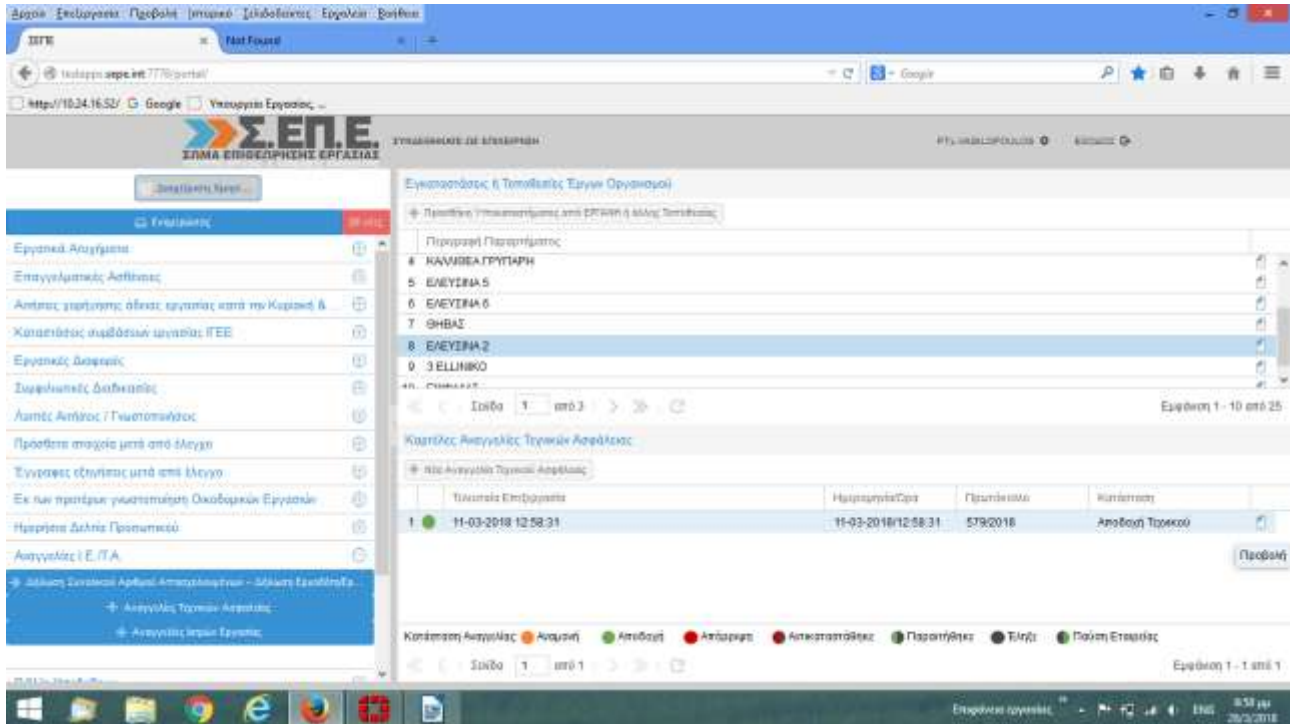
Αρχείο Επεξεργασία Προβολή Ιστορικό Σελιδοδείκτες Εργαλεία Βοήθεια

ΣΕΠΕ | Not Found

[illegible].sepe.int:7778/portal/

Google

http://10.24.16.52/ Google Υπουργείο Εργασίας ...

Σ.ΕΠ.Ε. ΣΩΜΑ ΕΠΙΘΕΩΡΗΣΗΣ ΕΡΓΑΣΙΑΣ

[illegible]

Επιχειρήσεις

Εργατικά Ατυχήματα
Επαγγελματικές Ασθένειες
Αιτήσεις χορήγησης άδειας εργασίας κατά την Κυριακή &...
Καταστάσεις συμβάσεων εργασίας ΙΓΕΕ
Εργατικές Διαφορές
Συμφιλιωτικές Διαδικασίες
Λοιπές Αιτήσεις / Γνωστοποιήσεις
Πρόσθετα στοιχεία μετά από έλεγχο
Έγγραφες εξηγήσεις μετά από έλεγχο
Εκ των προτέρων γνωστοποίηση Οικοδομικών Εργασιών
Ημερήσια Δελτία Προσωπικού
Αναγγελίες Ι.Ε./Τ.Α.
Δήλωση Συντονιστ Ασφαλ Αποκομιδης... - Δήλωση Εργοδότη/Ε...
Αναγγελίες Τεχνικών Ασφαλείας
Αναγγελίες Ιατρών Εργασίας

Εγκαταστάσεις ή Τοποθεσίες Έργων Οργανισμού

Προσθήκη Υποκαταστήματος από ΕΡΓΑΝΗ ή άλλης Τοποθεσίας

Περιγραφή Παραρτήματος
4 ΚΑΛΛΙΘΕΑ ΓΡΥΠΑΡΗ
5 ΕΛΕΥΣΙΝΑ 5
6 ΕΛΕΥΣΙΝΑ 6
7 ΘΗΒΑΣ
8 ΕΛΕΥΣΙΝΑ 2
9 3 ELLINIKO
10 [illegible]

Σελίδα 1 από 3

Εμφάνιση 1 - 10 από 25

Καρτέλες Αναγγελίας Τεχνικών Ασφάλειας

Νέα Αναγγελία Τεχνικού Ασφάλειας

| | Τελευταία Επεξεργασία | Ημερομηνία/Ώρα | Πρωτόκολλο | Κατάσταση |
|---|---|---|---|---|
| 1 | 11-03-2018 12:58:31 | 11-03-2018/12:58:31 | 579/2018 | Αποδοχή Τεχνικού |

Προβολή

Κατάσταση Αναγγελίας: Αναμονή Αποδοχή Απόρριψη Αποκαταστάθηκε Παρατήθηκε Έληξε Παύση Εταιρείας

Σελίδα 1 από 1

Εμφάνιση 1 - 1 από 1

Επιφάνεια εργασίας ENG 8:58 μμ 28/3/2018